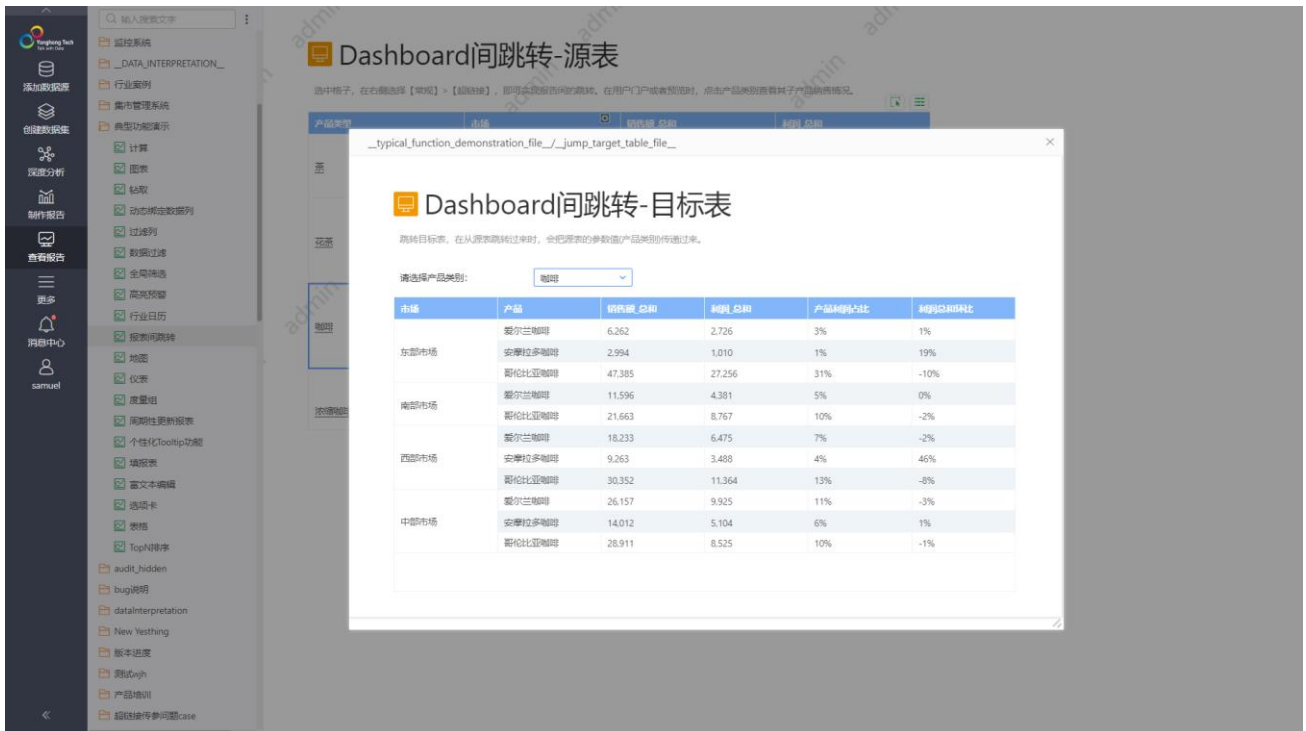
Yonghong Tech
添加数据源
创建数据集
深度分析
制作报告
查看报告
更多
消息中心
samuel
«

输入搜索文字
监控系统
_DATA_INTERPRETATION_
行业案例
集市管理系统
典型功能演示
计算
图表
钻取
动态绑定数据列
过滤列
数据过滤
全局筛选
高亮预警
行业日历
报表间跳转
地图
仪表
度量组
周期性更新报表
个性化Tooltip功能
填报表
富文本编辑
选项卡
表格
TopN排序
audit_hidden
bug说明
dataInterpretation
New Yesthing
版本进度
测试wjh
产品培训
超链接传参问题case

Dashboard间跳转-源表
选中格子，在右侧选择【常规】>【超链接】，即可实现报告间的跳转。在用户门户或者预览时，点击产品类别查看其子产品销售情况。
产品类型
市场
销售额_总和
利润_总和
茶
花茶
咖啡
浓缩咖啡

admin

__typical_function_demonstration_file__/__jump_target_table_file__
×

Dashboard间跳转-目标表
跳转目标表，在从源表跳转过来时，会把源表的参数值(产品类别)传递过来。

请选择产品类别: 咖啡

| 市场 | 产品 | 销售额_总和 | 利润_总和 | 产品利润占比 | 利润总和环比 |
|---|---|---|---|---|---|
| 东部市场 | 爱尔兰咖啡 | 6,262 | 2,726 | 3% | 1% |
| | 安摩拉多咖啡 | 2,994 | 1,010 | 1% | 19% |
| | 哥伦比亚咖啡 | 47,385 | 27,256 | 31% | -10% |
| 南部市场 | 爱尔兰咖啡 | 11,596 | 4,381 | 5% | 0% |
| | 哥伦比亚咖啡 | 21,663 | 8,767 | 10% | -2% |
| 西部市场 | 爱尔兰咖啡 | 18,233 | 6,475 | 7% | -2% |
| | 安摩拉多咖啡 | 9,263 | 3,488 | 4% | 46% |
| | 哥伦比亚咖啡 | 30,352 | 11,364 | 13% | -8% |
| 中部市场 | 爱尔兰咖啡 | 26,157 | 9,925 | 11% | -3% |
| | 安摩拉多咖啡 | 14,012 | 5,104 | 6% | 1% |
| | 哥伦比亚咖啡 | 28,911 | 8,525 | 10% | -1% |